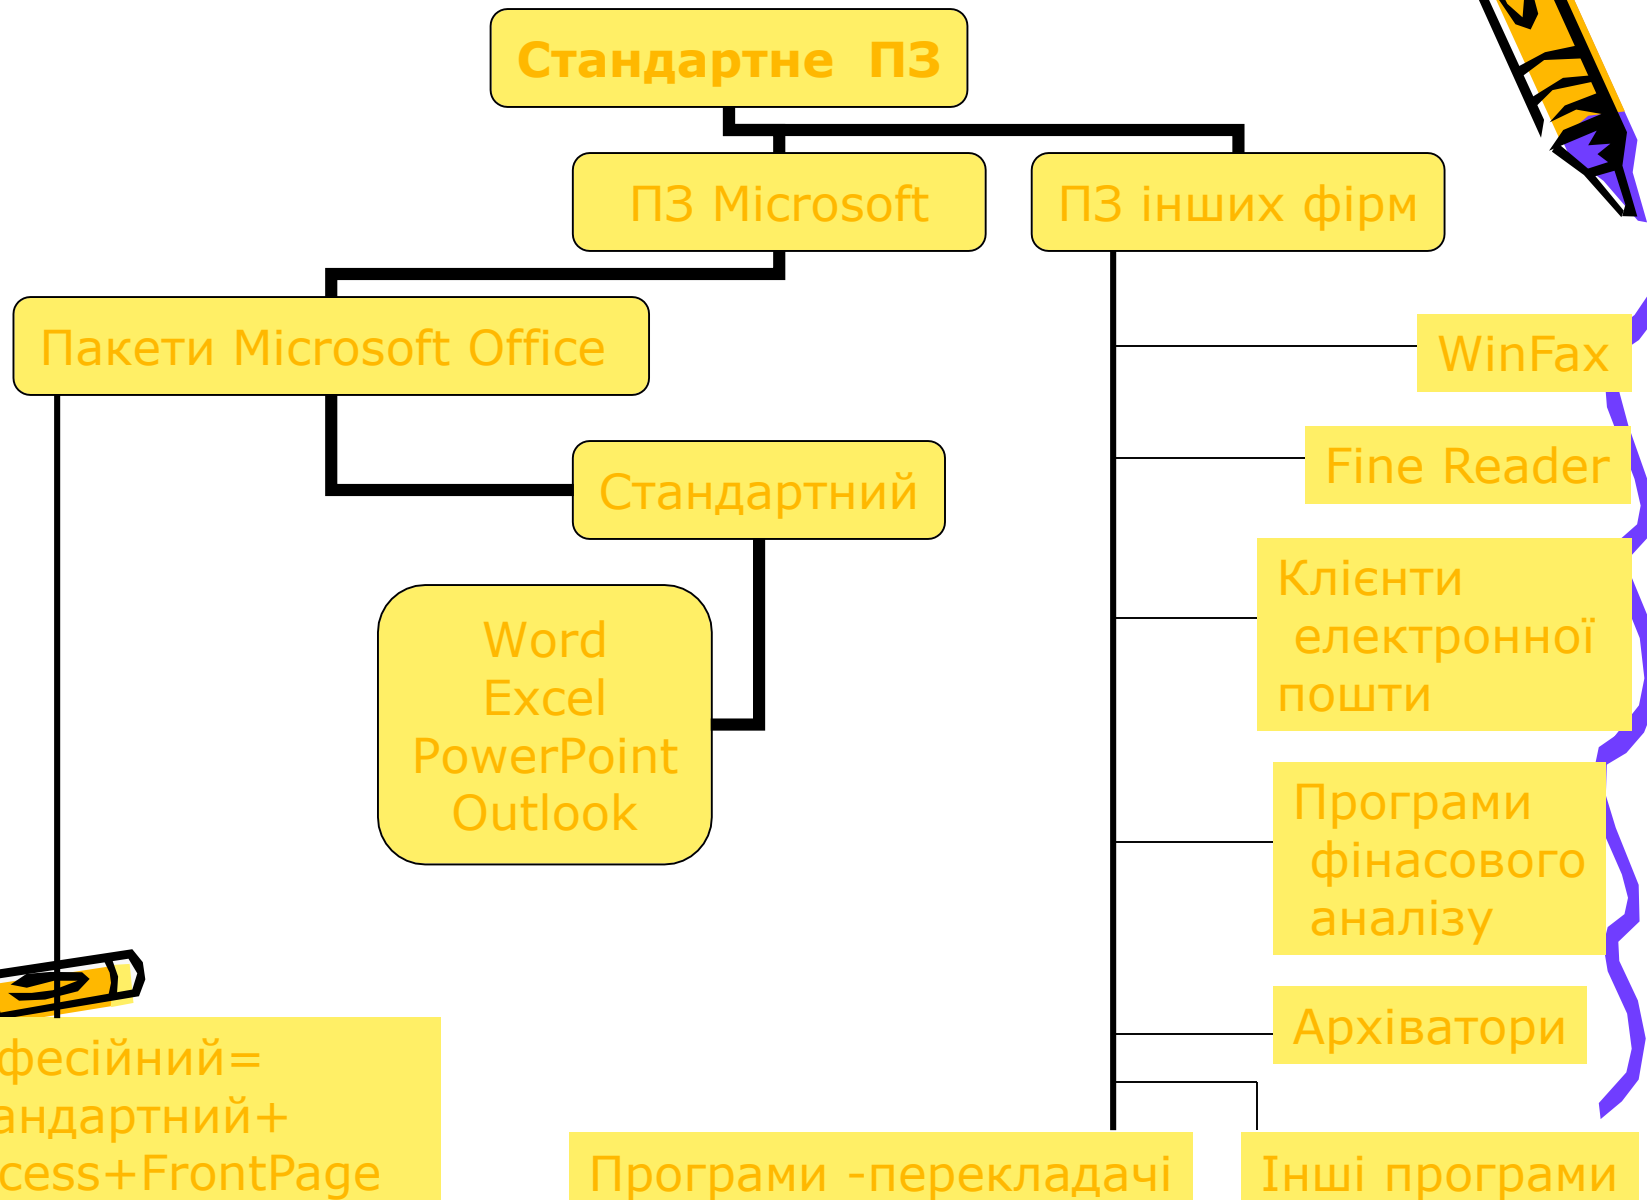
Стандартне ПЗ

ПЗ Microsoft

ПЗ інших фірм

Пакети Microsoft Office

Стандартний

Word
Excel
PowerPoint
Outlook

фесійний=
андартний+
cess+FrontPage

WinFax

Fine Reader

Клієнти електронної пошти

Програми фінасового аналізу

Архіватори

Програми -перекладачі

Інші програми